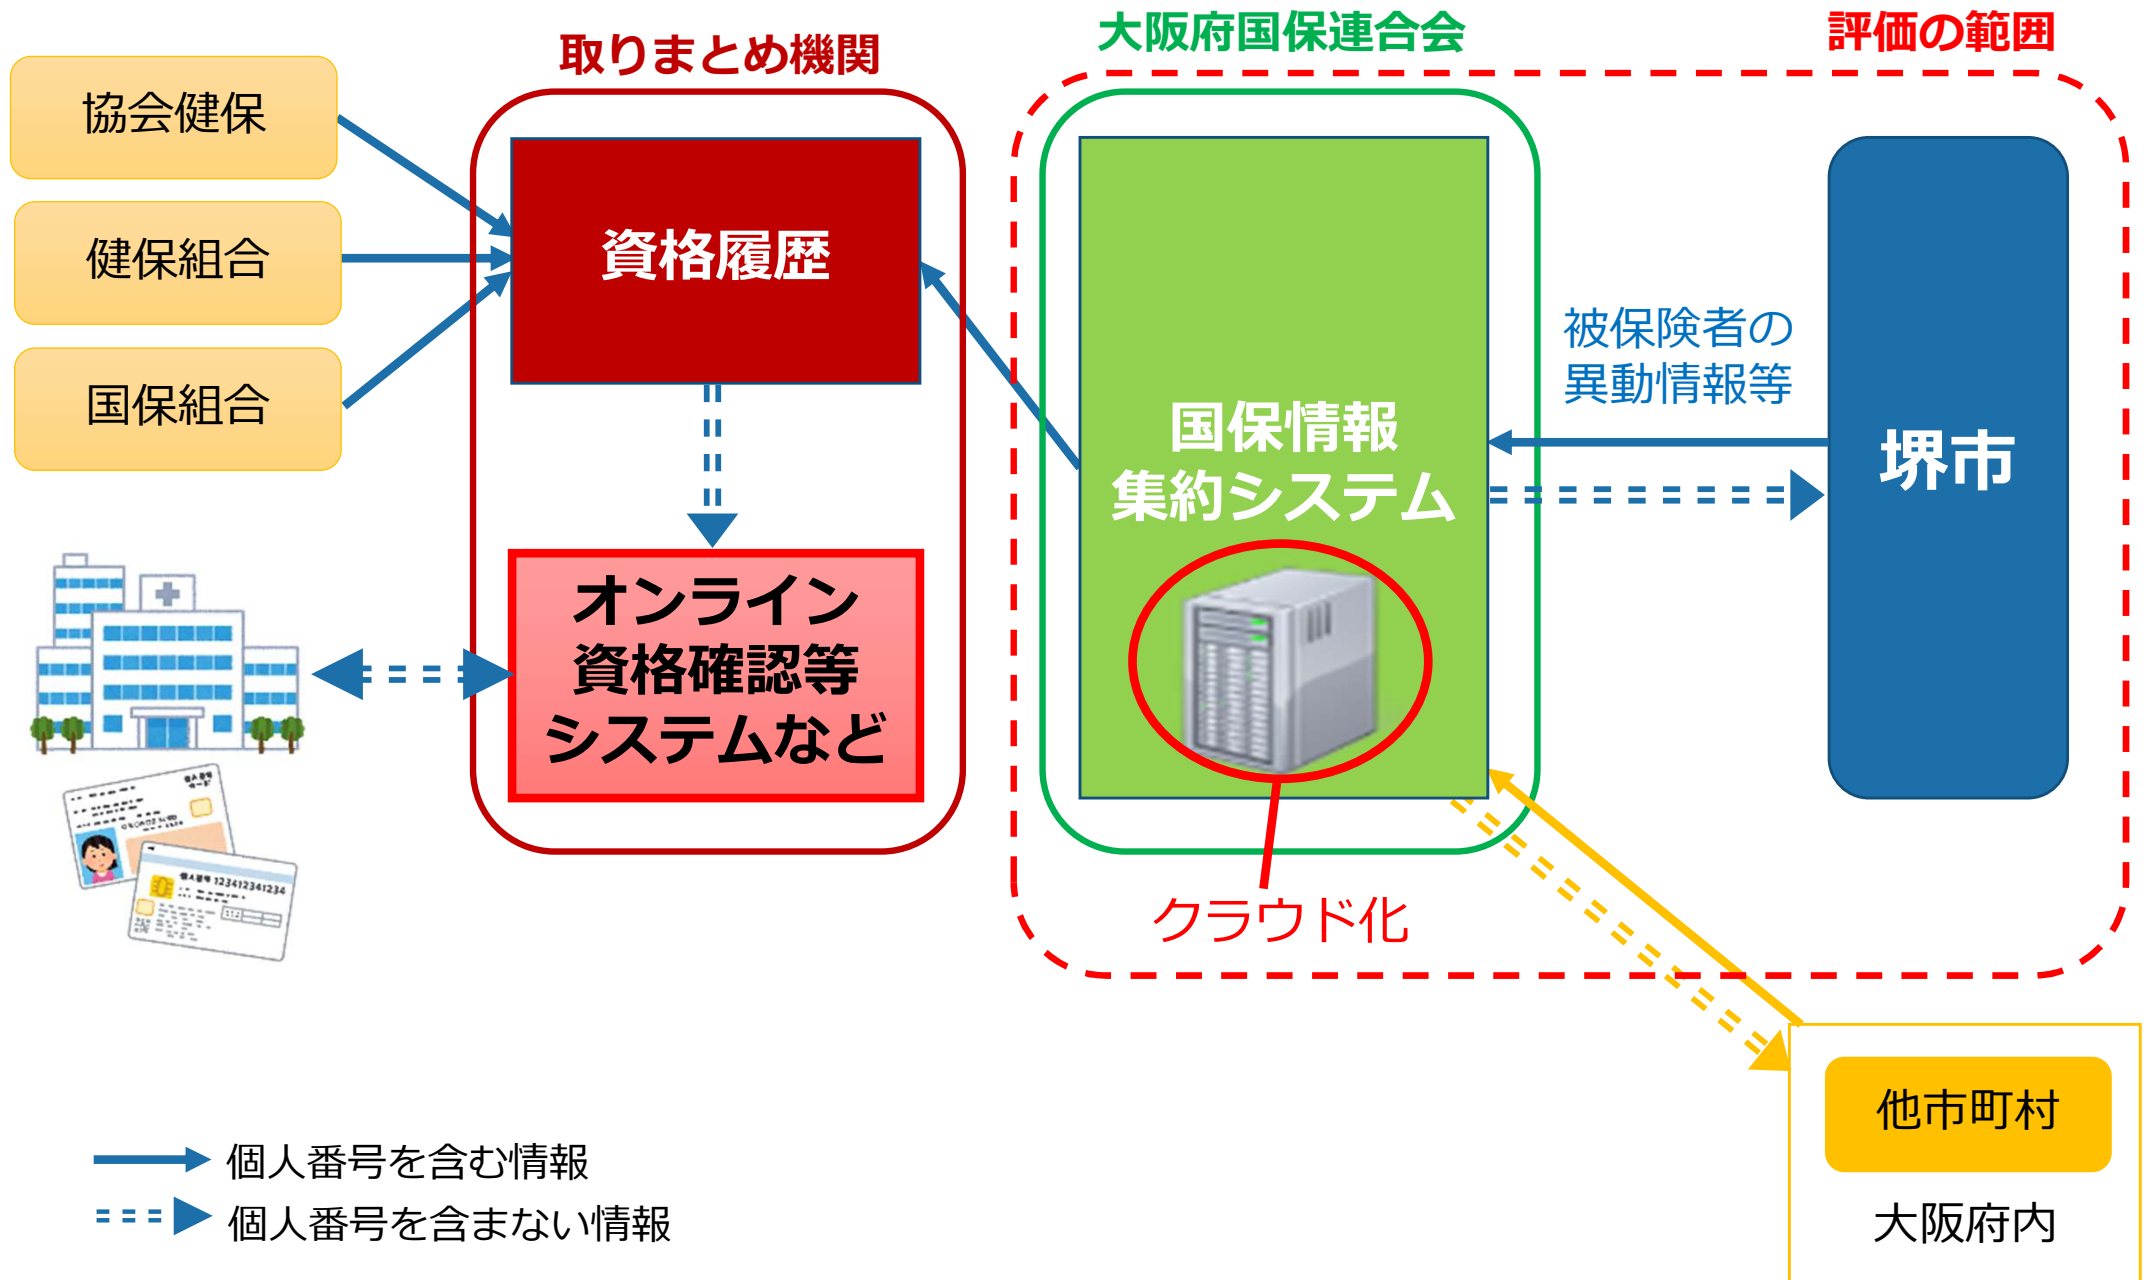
取りまとめ機関

大阪府国保連合会

評価の範囲

協会健保

健保組合

国保組合

資格履歴

オンライン資格確認等システムなど

国保情報集約システム

被保険者の異動情報等

堺市

クラウド化

他市町村

大阪府内

個人番号を含む情報

個人番号を含まない情報